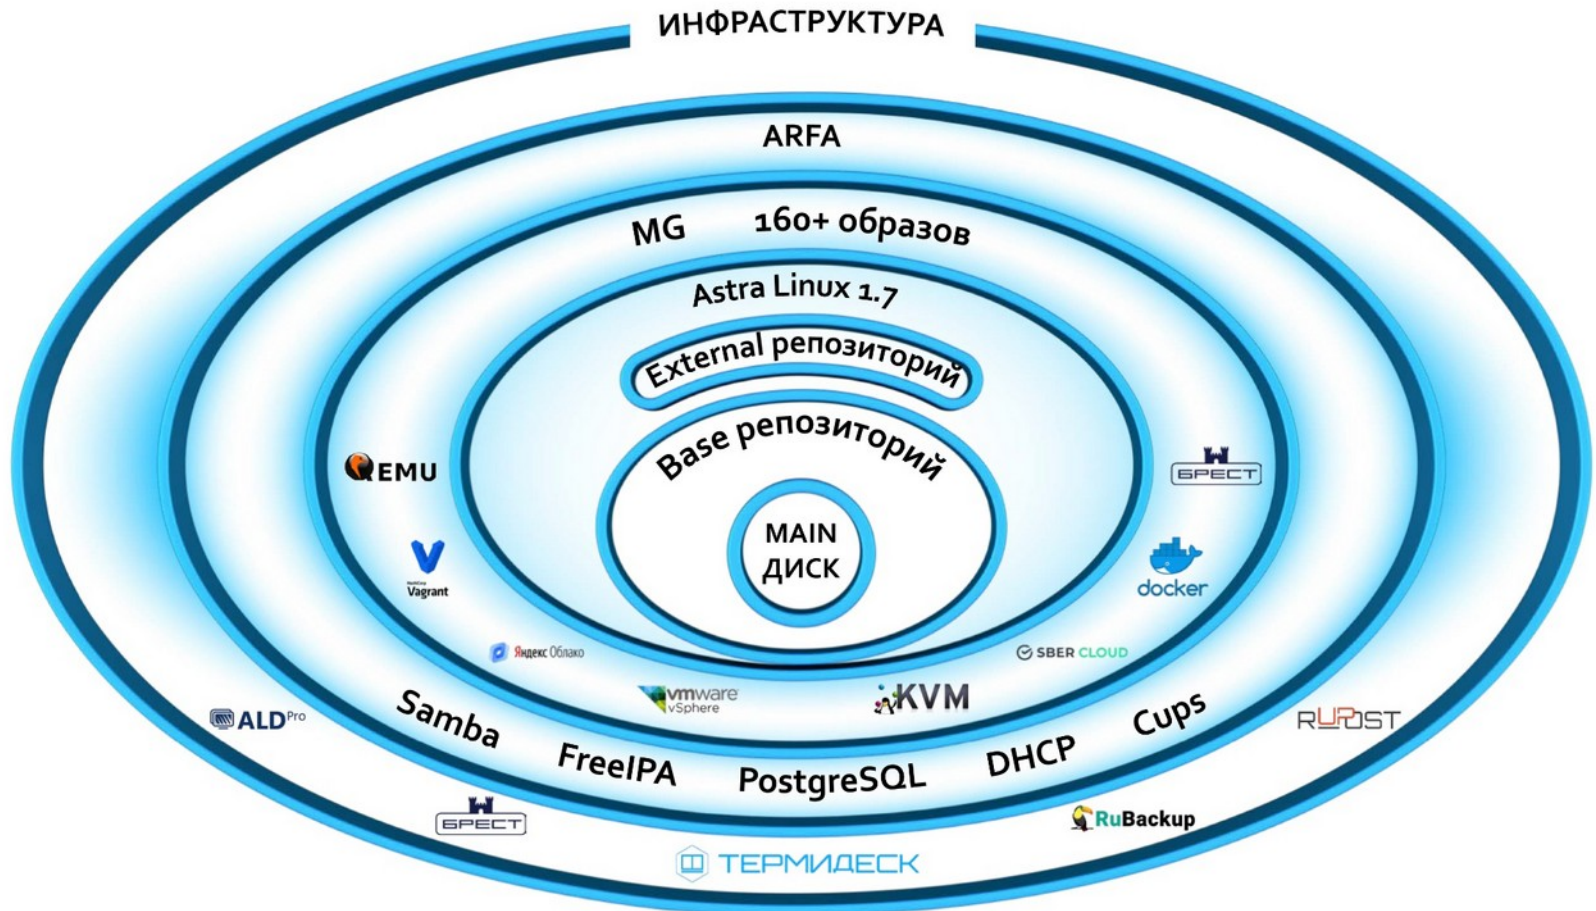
ИНФРАСТРУКТУРА

ARFA

MG 160+ образов

Astra Linux 1.7

External репозиторий

Base репозиторий

MAIN ДИСК

QEMU

БРЕСТ

Vagrant

docker

Яндекс Облако

SBER CLOUD

vmware vSphere

KVM

ALD Pro

Samba

FreeIPA

PostgreSQL

DHCP

Cups

RUPOST

БРЕСТ

RuBackup

ТЕРМИДЕСК